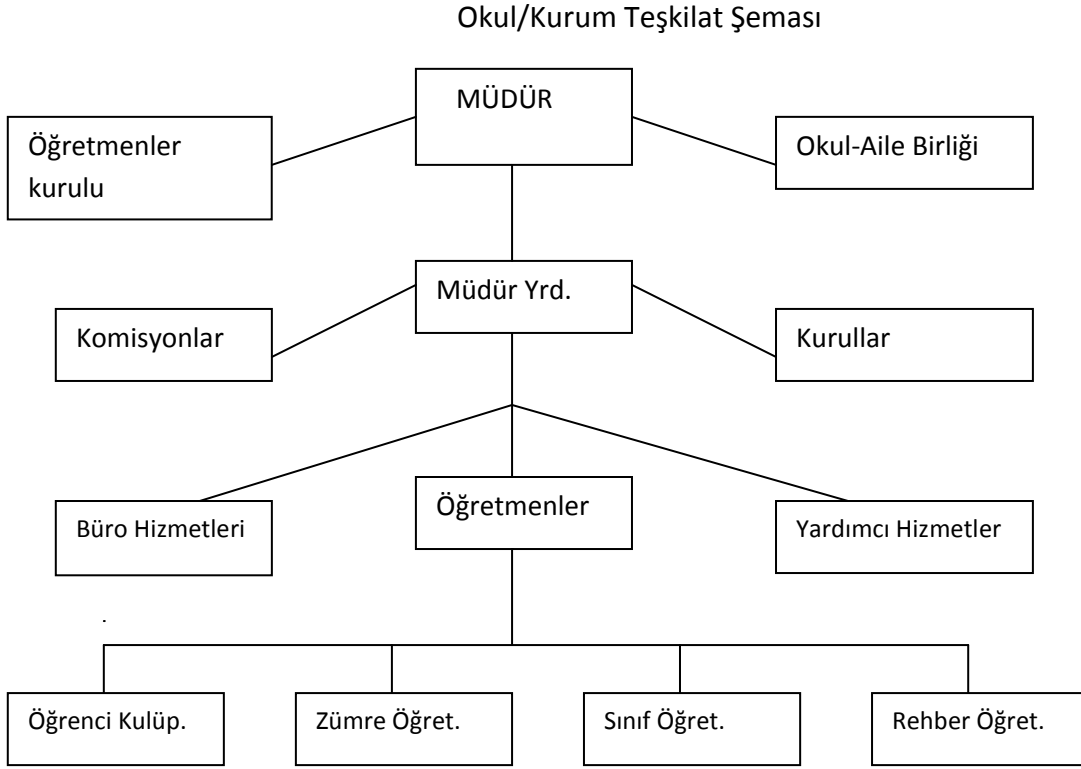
Okul/Kurum Teşkilat Şeması

MÜDÜR

Öğretmenler kurulu

Okul-Aile Birliği

Müdür Yrd.

Komisyonlar

Kurullar

Büro Hizmetleri

Öğretmenler

Yardımcı Hizmetler

Öğrenci Kulüp.

Zümre Öğret.

Sınıf Öğret.

Rehber Öğret.